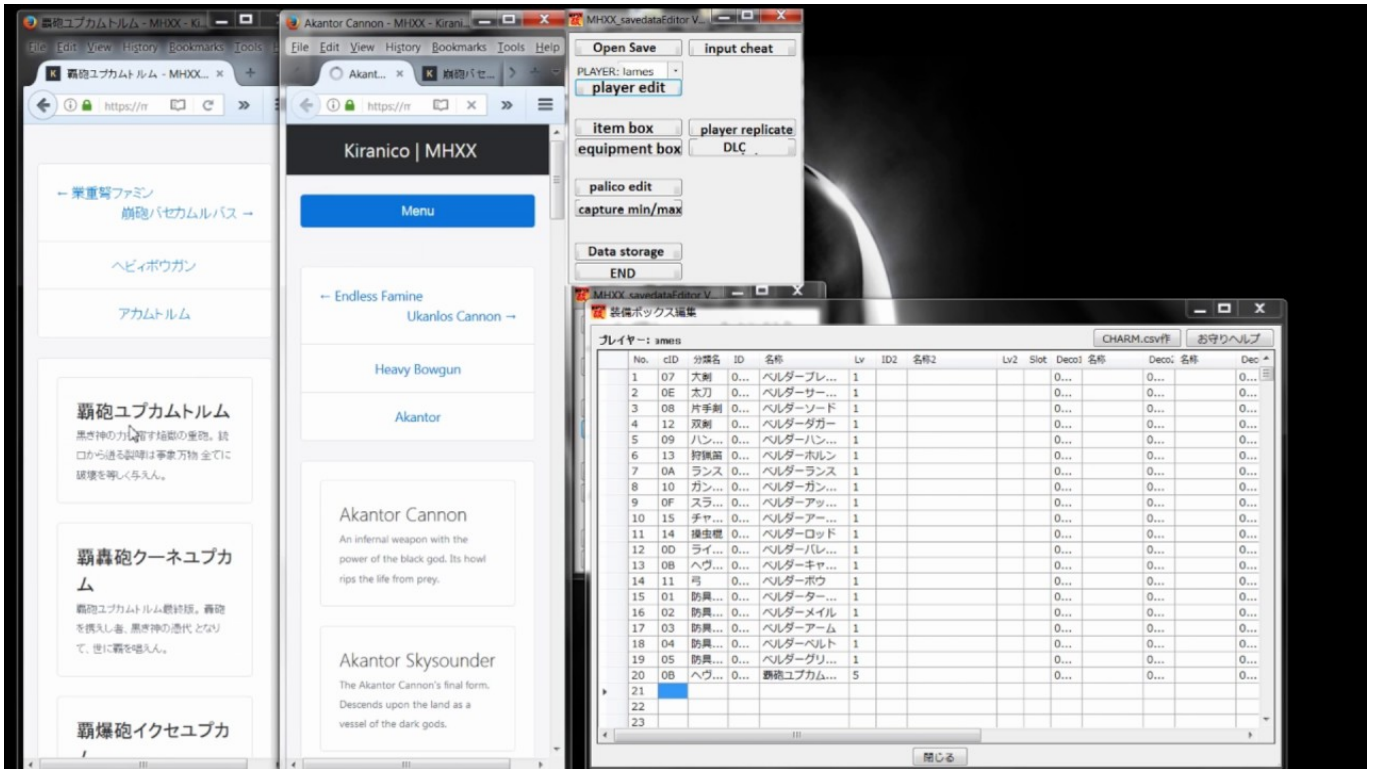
覇砲ユプカムトルム - MHXX - Ki...

File Edit View History Bookmarks Tools

覇砲ユプカムトルム - MHXX... ×

https://

← 業重弩ファミン
崩砲バセカムルバス →

ヘビィボウガン

アカムトルム

覇砲ユプカムトルム

黒き神の力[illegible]す結晶の重砲。銃口から迸る裂哮は事象万物 全てに破壊を等しく与えん。

覇轟砲クーネユプカム

覇砲ユプカムトルム最終版。轟砲を携えし者、黒き神の遣代 となりて、世に覇を唱えん。

覇爆砲イクセユプカ

Akantor Cannon - MHXX - Kirani...

File Edit View History Bookmarks Tools Help

Akant... × 崩砲バセ...

https://

Kiranico | MHXX

Menu

← Endless Famine
Ukanlos Cannon →

Heavy Bowgun

Akantor

Akantor Cannon

An infernal weapon with the power of the black god. Its howl rips the life from prey.

Akantor Skysounder

The Akantor Cannon's final form. Descends upon the land as a vessel of the dark gods.

MHXX_savedataEditor V...

Open Save
input cheat
PLAYER: lames
player edit
item box
player replicate
equipment box
DLC
palico edit
capture min/max
Data storage
END

MHXX_savedataEditor V...

装備ボックス編集

プレイヤー: ames

CHARM.csv作
お守りヘルプ

| No. | cID | 分類名 | ID | 名称 | Lv | ID2 | 名称2 | Lv2 | Slot | Deco1 | 名称 | Deco2 | 名称 | Dec |
|---|---|---|---|---|---|---|---|---|---|---|---|---|---|---|
| 1 | 07 | 大剣 | 0... | ベルダーブレ... | 1 | | | | | 0... | | 0... | | 0... |
| 2 | 0E | 太刀 | 0... | ベルダーサー... | 1 | | | | | 0... | | 0... | | 0... |
| 3 | 08 | 片手剣 | 0... | ベルダーソード | 1 | | | | | 0... | | 0... | | 0... |
| 4 | 12 | 双剣 | 0... | ベルダーダガー | 1 | | | | | 0... | | 0... | | 0... |
| 5 | 09 | ハン... | 0... | ベルダーハン... | 1 | | | | | 0... | | 0... | | 0... |
| 6 | 13 | 狩猟笛 | 0... | ベルダーホルン | 1 | | | | | 0... | | 0... | | 0... |
| 7 | 0A | ランス | 0... | ベルダーランス | 1 | | | | | 0... | | 0... | | 0... |
| 8 | 10 | ガン... | 0... | ベルダーガン... | 1 | | | | | 0... | | 0... | | 0... |
| 9 | 0F | スラ... | 0... | ベルダーアッ... | 1 | | | | | 0... | | 0... | | 0... |
| 10 | 15 | チャ... | 0... | ベルダーアー... | 1 | | | | | 0... | | 0... | | 0... |
| 11 | 14 | 操虫棍 | 0... | ベルダーロッド | 1 | | | | | 0... | | 0... | | 0... |
| 12 | 0D | ライ... | 0... | ベルダーバレ... | 1 | | | | | 0... | | 0... | | 0... |
| 13 | 0B | ヘヴ... | 0... | ベルダーキャ... | 1 | | | | | 0... | | 0... | | 0... |
| 14 | 11 | 弓 | 0... | ベルダーボウ | 1 | | | | | 0... | | 0... | | 0... |
| 15 | 01 | 防具... | 0... | ベルダーター... | 1 | | | | | 0... | | 0... | | 0... |
| 16 | 02 | 防具... | 0... | ベルダーメイル | 1 | | | | | 0... | | 0... | | 0... |
| 17 | 03 | 防具... | 0... | ベルダーアーム | 1 | | | | | 0... | | 0... | | 0... |
| 18 | 04 | 防具... | 0... | ベルダーベルト | 1 | | | | | 0... | | 0... | | 0... |
| 19 | 05 | 防具... | 0... | ベルダーグリ... | 1 | | | | | 0... | | 0... | | 0... |
| 20 | 0B | ヘヴ... | 0... | 覇砲ユプカム... | 5 | | | | | 0... | | 0... | | 0... |
| 21 | | | | | | | | | | | | | | |
| 22 | | | | | | | | | | | | | | |
| 23 | | | | | | | | | | | | | | |

閉じる